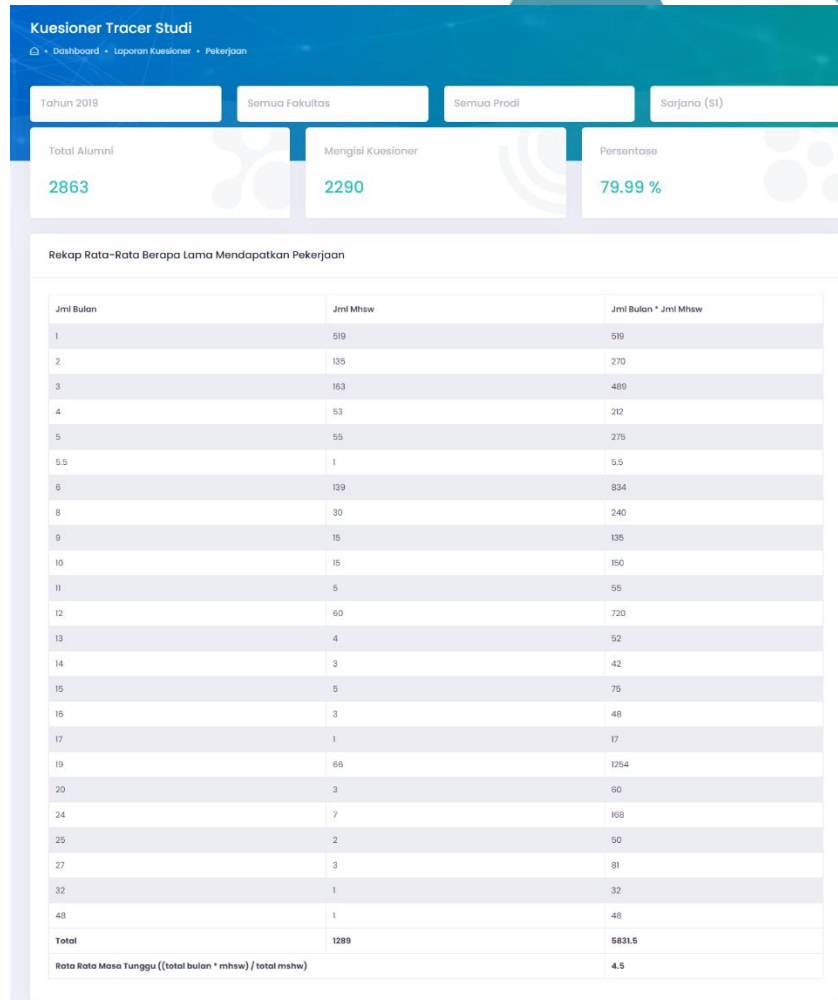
Kuesioner Tracer Studi

• Dashboard • Laporan Kuesioner • Pekerjaan

Tahun 2019

Semua Fakultas

Semua Prodi

Sarjana (S1)

Total Alumni

2863

Mengisi Kuesioner

2290

Persentase

79.99 %

Rekap Rata-Rata Berapa Lama Mendapatkan Pekerjaan

| Jml Bulan | Jml Mhsw | Jml Bulan * Jml Mhsw |
|---|---|---|
| 1 | 519 | 519 |
| 2 | 135 | 270 |
| 3 | 163 | 489 |
| 4 | 53 | 212 |
| 5 | 55 | 275 |
| 5.5 | 1 | 5.5 |
| 6 | 139 | 834 |
| 8 | 30 | 240 |
| 9 | 15 | 135 |
| 10 | 15 | 150 |
| 11 | 5 | 55 |
| 12 | 60 | 720 |
| 13 | 4 | 52 |
| 14 | 3 | 42 |
| 15 | 5 | 75 |
| 16 | 3 | 48 |
| 17 | 1 | 17 |
| 19 | 66 | 1254 |
| 20 | 3 | 60 |
| 24 | 7 | 168 |
| 25 | 2 | 50 |
| 27 | 3 | 81 |
| 32 | 1 | 32 |
| 48 | 1 | 48 |
| Total | 1289 | 5831.5 |
| Rata Rata Masa Tunggu ((total bulan * mhsw) / total mshw) | | 4.5 |